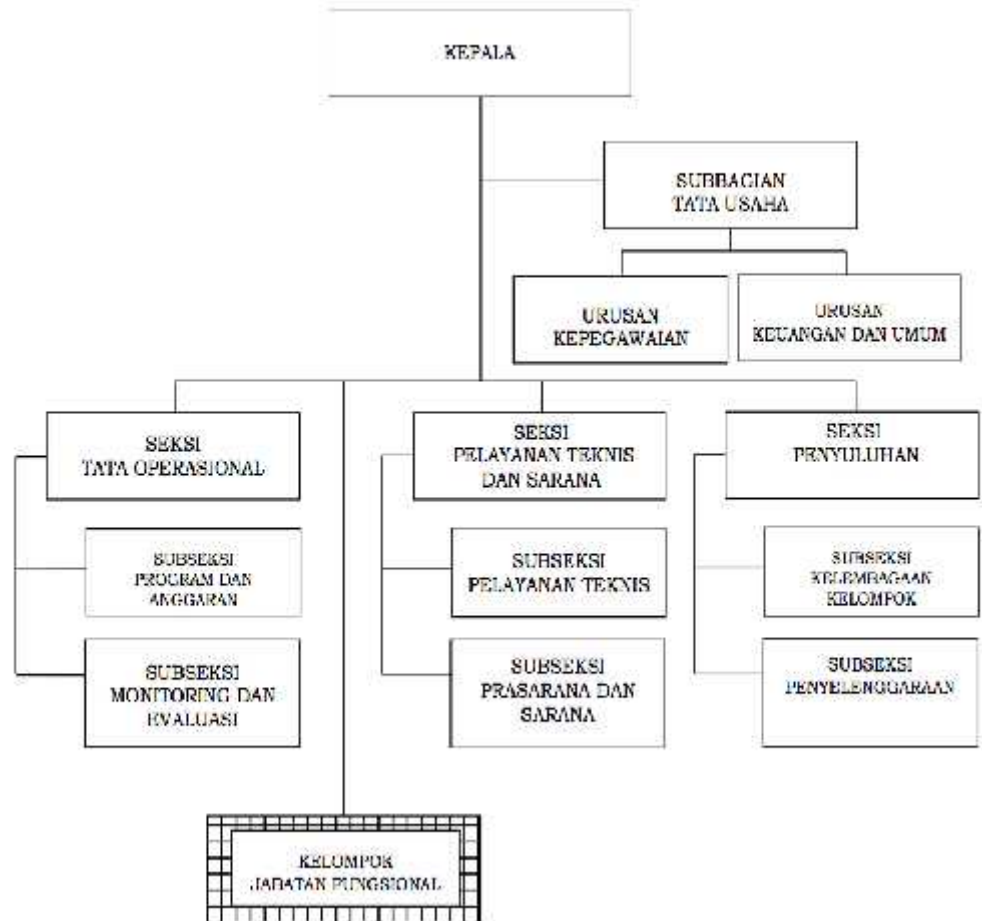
KEPALA

SUBBAGIAN TATA USAHA

URUSAN KEPEGAWAIAN

URUSAN KEUANGAN DAN UMUM

SEKSI TATA OPERASIONAL

SUBSEKSI PROGRAM DAN ANGGARAN

SUBSEKSI MONITORING DAN EVALUASI

SEKSI PELAYANAN TEKNIS DAN SARANA

SUBSEKSI PELAYANAN TEKNIS

SUBSEKSI PRASARANA DAN SARANA

SEKSI PENYULUHAN

SUBSEKSI KELEMBAGAAN KELOMPOK

SUBSEKSI PENYELENGGARAAN

KELOMPOK JABATAN FUNGSIONAL